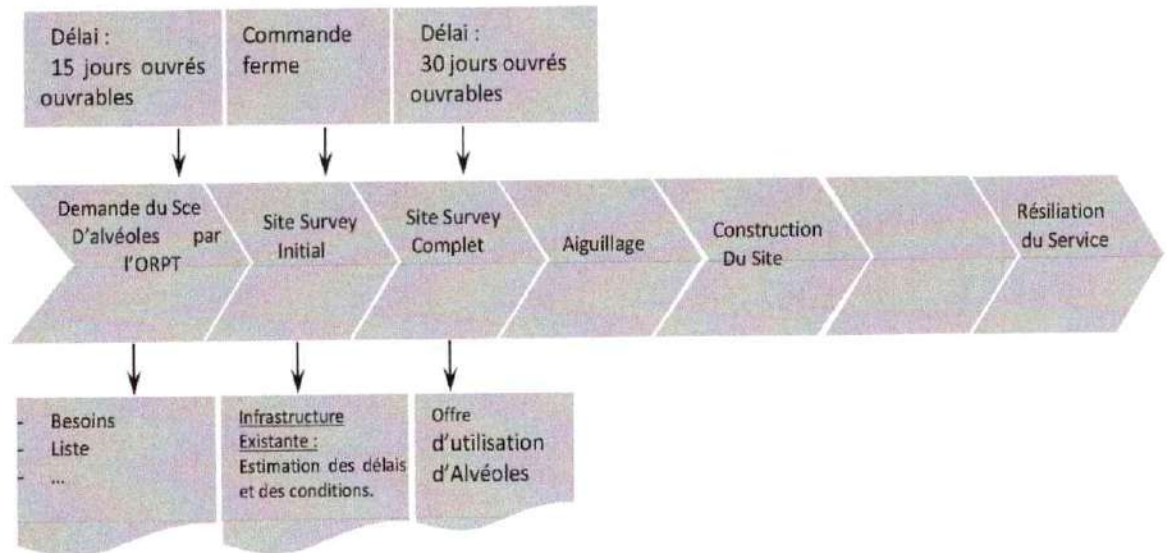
Délai :
15 jours ouvrés ouvrables

Commande ferme

Délai :
30 jours ouvrés ouvrables

Demande du Sce D'alvéoles par l'ORPT

Site Survey Initial

Site Survey Complet

Aiguillage

Construction Du Site

Résiliation du Service

- Besoins
- Liste
- ...

Infrastructure Existante :
Estimation des délais et des conditions.

Offre d'utilisation d'Alvéoles